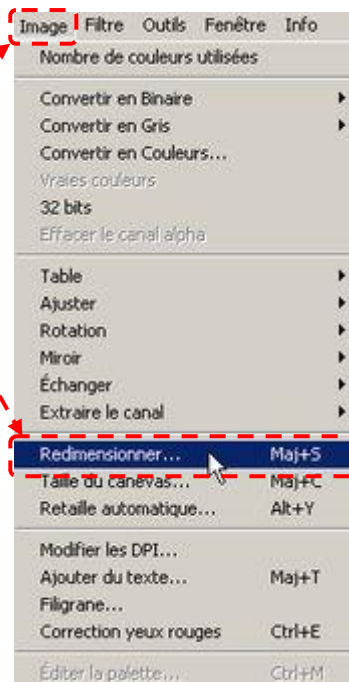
Image Filtre Outils Fenêtre Info

Nombre de couleurs utilisées

Convertir en Binaire
Convertir en Gris
Convertir en Couleurs...
Vraies couleurs
32 bits
Effacer le canal alpha

Table
Ajuster
Rotation
Miroir
Échanger
Extraire le canal

Redmensionner... Maj+S
Taille du canevas... Maj+C
Retaille automatique... Alt+Y

Modifier les DPI...
Ajouter du texte... Maj+T
Filigrane...
Correction yeux rouges Ctrl+E

Éditer la palette... Ctrl+M